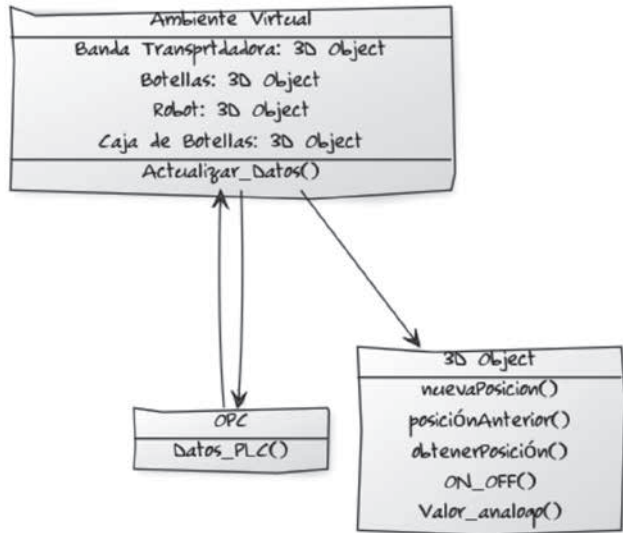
Ambiente Virtual

Banda Transprtdadora: 3D Object

Botellas: 3D Object

Robot: 3D Object

Caja de Botellas: 3D Object

Actualizar_Datos()

3D Object

nuevaPosicion()

posiciónAnterior()

obtenerPosición()

ON_OFF()

Valor_analogo()

OPC

Datos_PLC()